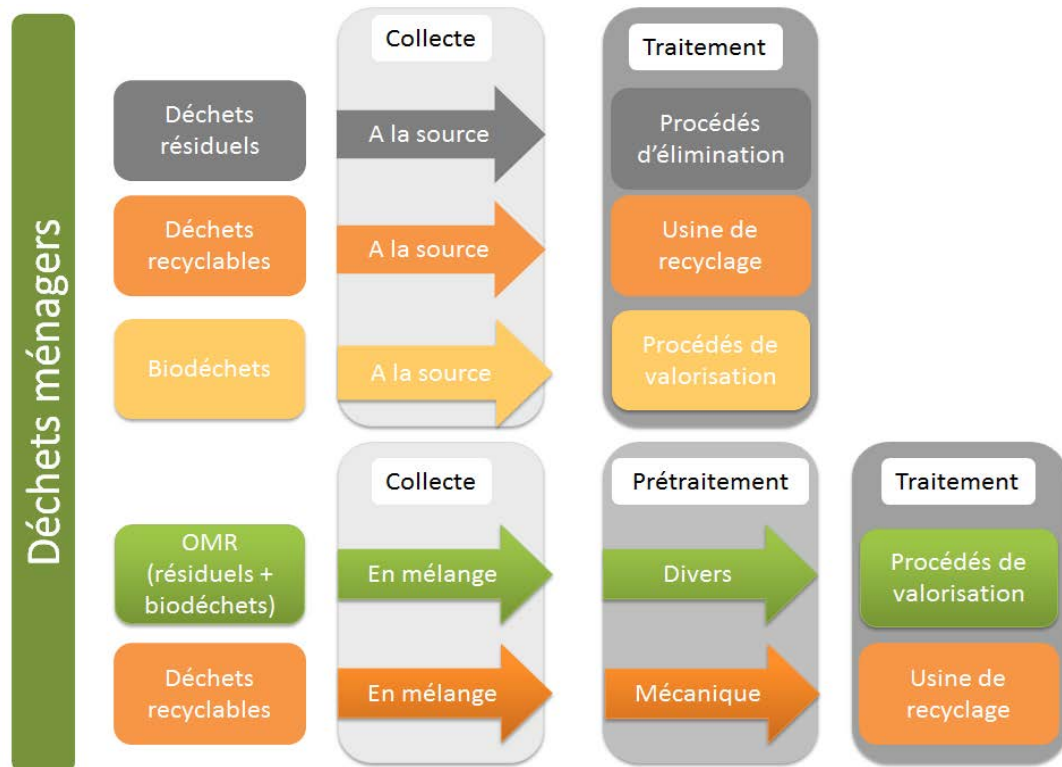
Déchets ménagers

Collecte

Traitement

Déchets résiduels

A la source

Procédés d'élimination

Déchets recyclables

A la source

Usine de recyclage

Biodéchets

A la source

Procédés de valorisation

Collecte

Prétraitement

Traitement

OMR (résiduels + biodéchets)

En mélange

Divers

Procédés de valorisation

Déchets recyclables

En mélange

Mécanique

Usine de recyclage